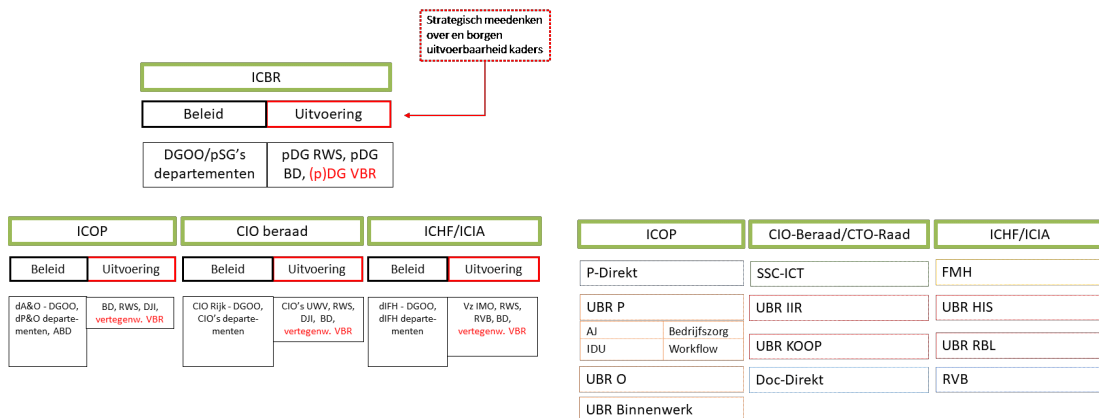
Strategisch meedenken over en borgen uitvoerbaarheid kaders

ICBR

| Beleid | Uitvoering |
|---|---|
| DGOO/pSG's departementen | pDG RWS, pDG BD, (p)DG VBR |

ICOP

| Beleid | Uitvoering |
|---|---|
| dA&O - DGOO, dP&O departementen, ABD | BD, RWS, DJI, vertegenw. VBR |

CIO beraad

| Beleid | Uitvoering |
|---|---|
| CIO Rijk - DGOO, CIO's departementen | CIO's UWV, RWS, DJI, BD, vertegenw. VBR |

ICHF/ICIA

| Beleid | Uitvoering |
|---|---|
| dIFH - DGOO, dIFH departementen | Vz IMO, RWS, RVB, BD, vertegenw. VBR |

ICOP

P-Direkt

UBR P

| AJ | Bedrijfszorg |
|---|---|
| IDU | Workflow |

UBR O

UBR Binnenwerk

CIO-Beraad/CTO-Raad

SSC-ICT

UBR IIR

UBR KOOP

Doc-Direkt

ICHF/ICIA

FMH

UBR HIS

UBR RBL

RVB